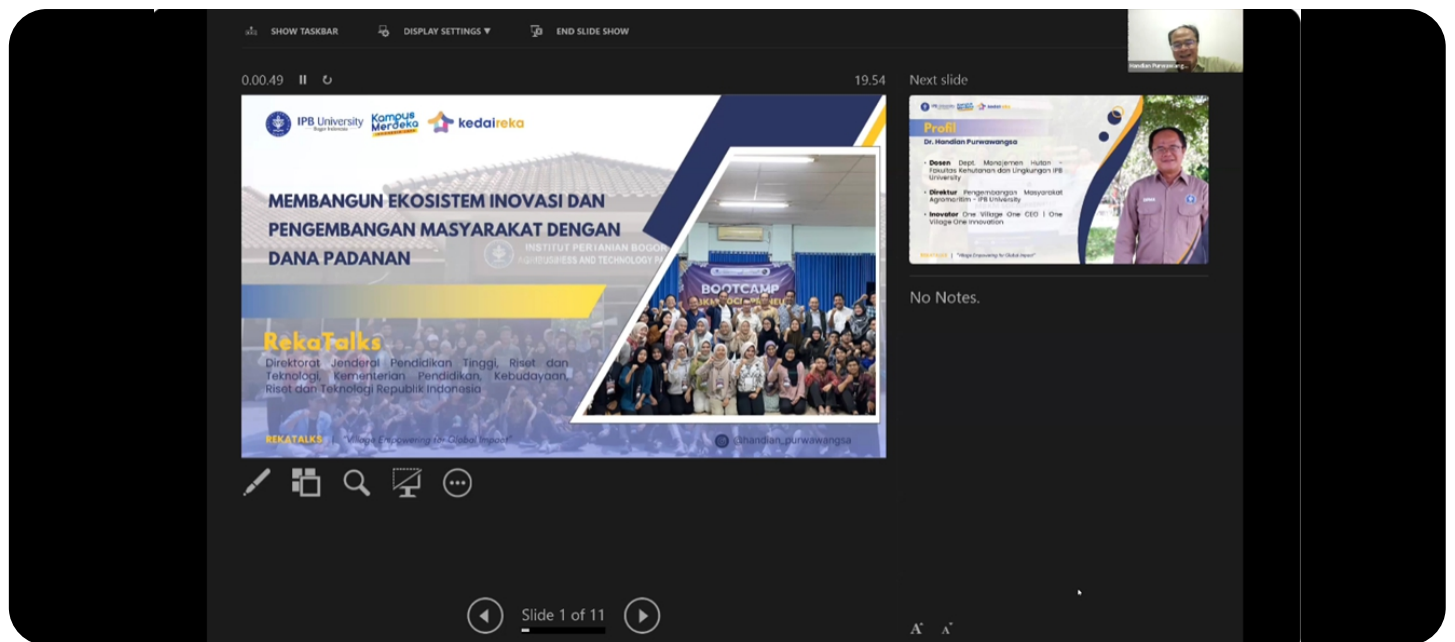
SHOW TASKBAR   DISPLAY SETTINGS ▾   END SLIDE SHOW

Handian Purwawang...

0.00.49

19.54

Next slide

IPB University Bogor Indonesia   Kampus Merdeka   kedaireka

MEMBANGUN EKOSISTEM INOVASI DAN PENGEMBANGAN MASYARAKAT DENGAN DANA PADANAN

INSTITUT PERTANIAN BOGOR
AGRIBUSINESS AND TECHNOLOGY PA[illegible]

BOOTCAMP

RekaTalks
Direktorat Jenderal Pendidikan Tinggi, Riset dan Teknologi, Kementerian Pendidikan, Kebudayaan, Riset dan Teknologi Republik Indonesia

REKATALKS | "Village Empowering for Global Impact"

@handian_purwawangsa

Profil
Dr. Handian Purwawangsa

Dosen Dept. Manajemen Hutan - Fakultas Kehutanan dan Lingkungan IPB University

Direktur Pengembangan Masyarakat Agromaritim - IPB University

Inovator One Village One CEO | One Village One Innovation

REKATALKS | "Village Empowering for Global Impact"

No Notes.

Slide 1 of 11